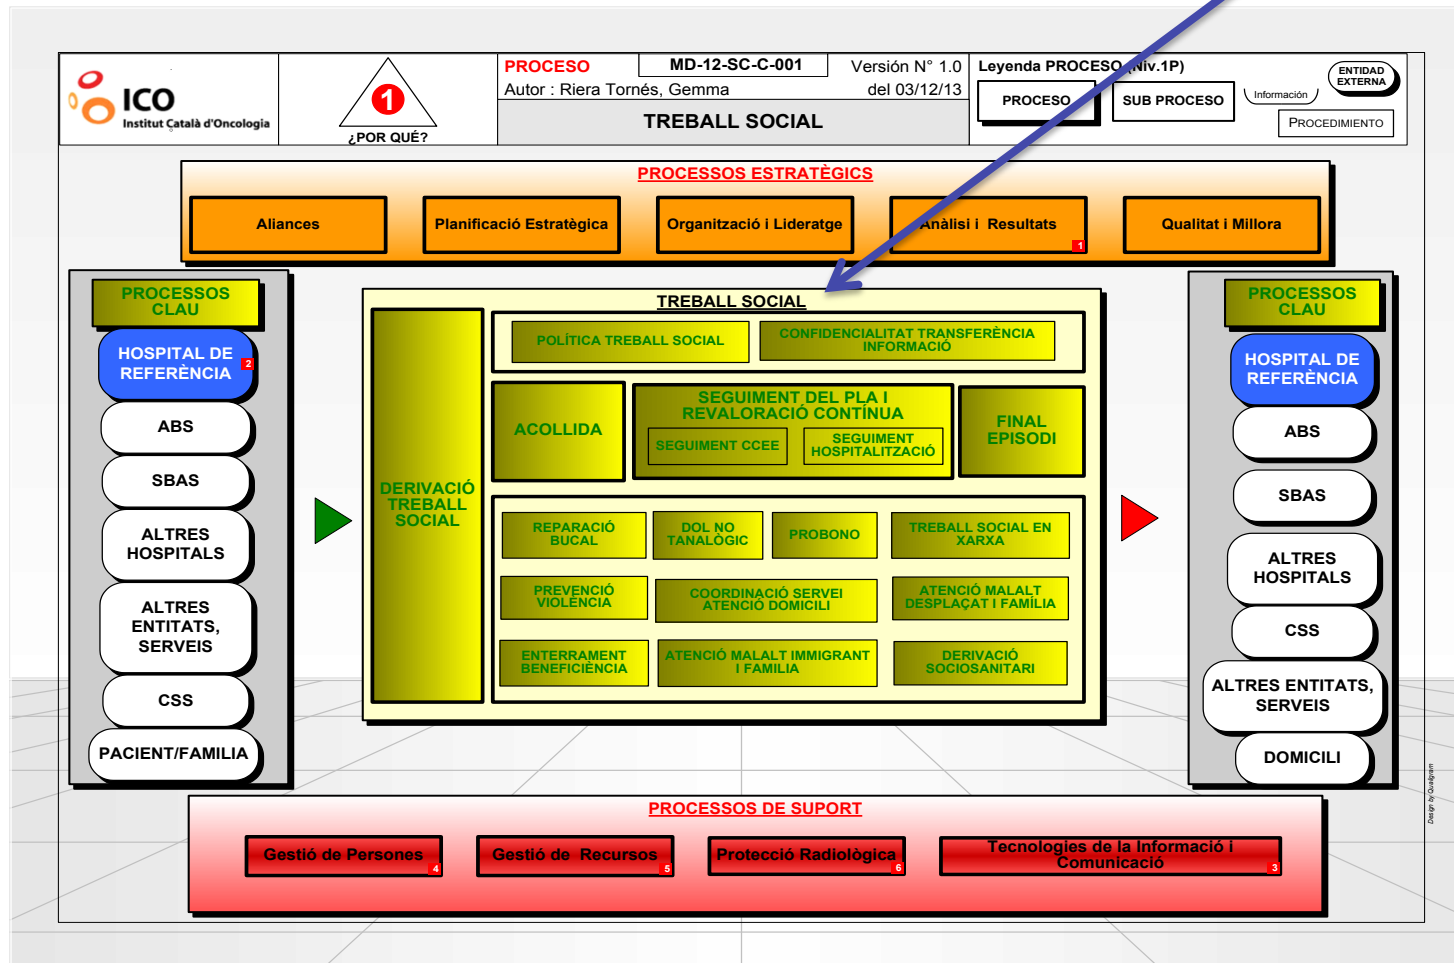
ICO
Institut Català d'Oncologia

1
¿POR QUÉ?

PROCESO
MD-12-SC-C-001
Versión N° 1.0
Autor : Riera Tornés, Gemma
del 03/12/13
TREBALL SOCIAL

Leyenda PROCESO (Niv.1P)
PROCESO
SUB PROCESO
Información
ENTIDAD EXTERNA
PROCEDIMIENTO

PROCESSOS ESTRATÈGICS
Aliances
Planificació Estratègica
Organització i Lideratge
Anàlisi i Resultats
1
Qualitat i Millora

PROCESSOS CLAU
HOSPITAL DE REFERÈNCIA
2
ABS
SBAS
ALTRES HOSPITALS
ALTRES ENTITATS, SERVEIS
CSS
PACIENT/FAMILIA

TREBALL SOCIAL
DERIVACIÓ TREBALL SOCIAL
POLÍTICA TREBALL SOCIAL
CONFIDENCIALITAT TRANSFERÈNCIA INFORMACIÓ
ACOLLIDA
SEGUIMENT DEL PLA I REVALORACIÓ CONTÍNUA
SEGUIMENT CCEE
SEGUIMENT HOSPITALITZACIÓ
FINAL EPISODI
REPARACIÓ BUCAL
DOL NO TANALÒGIC
PROBONO
TREBALL SOCIAL EN XARXA
PREVENCIÓ VIOLÈNCIA
COORDINACIÓ SERVEI ATENCIÓ DOMICILI
ATENCIÓ MALALT DESPLAÇAT I FAMÍLIA
ENTERRAMENT BENEFICIÈNCIA
ATENCIÓ MALALT IMMIGRANT I FAMILIA
DERIVACIÓ SOCIOSANITARI

PROCESSOS CLAU
HOSPITAL DE REFERÈNCIA
ABS
SBAS
ALTRES HOSPITALS
CSS
ALTRES ENTITATS, SERVEIS
DOMICILI

PROCESSOS DE SUPORT
Gestió de Persones
4
Gestió de Recursos
5
Protecció Radiològica
6
Tecnologies de la Informació i Comunicació
3

Design by Qualigram